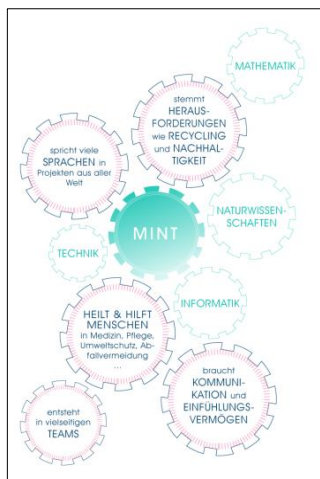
MATHEMATIK

stemmt HERAUSFORDERUNGEN wie RECYCLING und NACHHALTIGKEIT

spricht viele SPRACHEN in Projekten aus aller Welt

MINT

NATURWISSENSCHAFTEN

TECHNIK

INFORMATIK

HEILT & HILFT MENSCHEN in Medizin, Pflege, Umweltschutz, Abfallvermeidung ...

braucht KOMMUNIKATION und EINFÜHLUNGSVERMÖGEN

entsteht in vielseitigen TEAMS